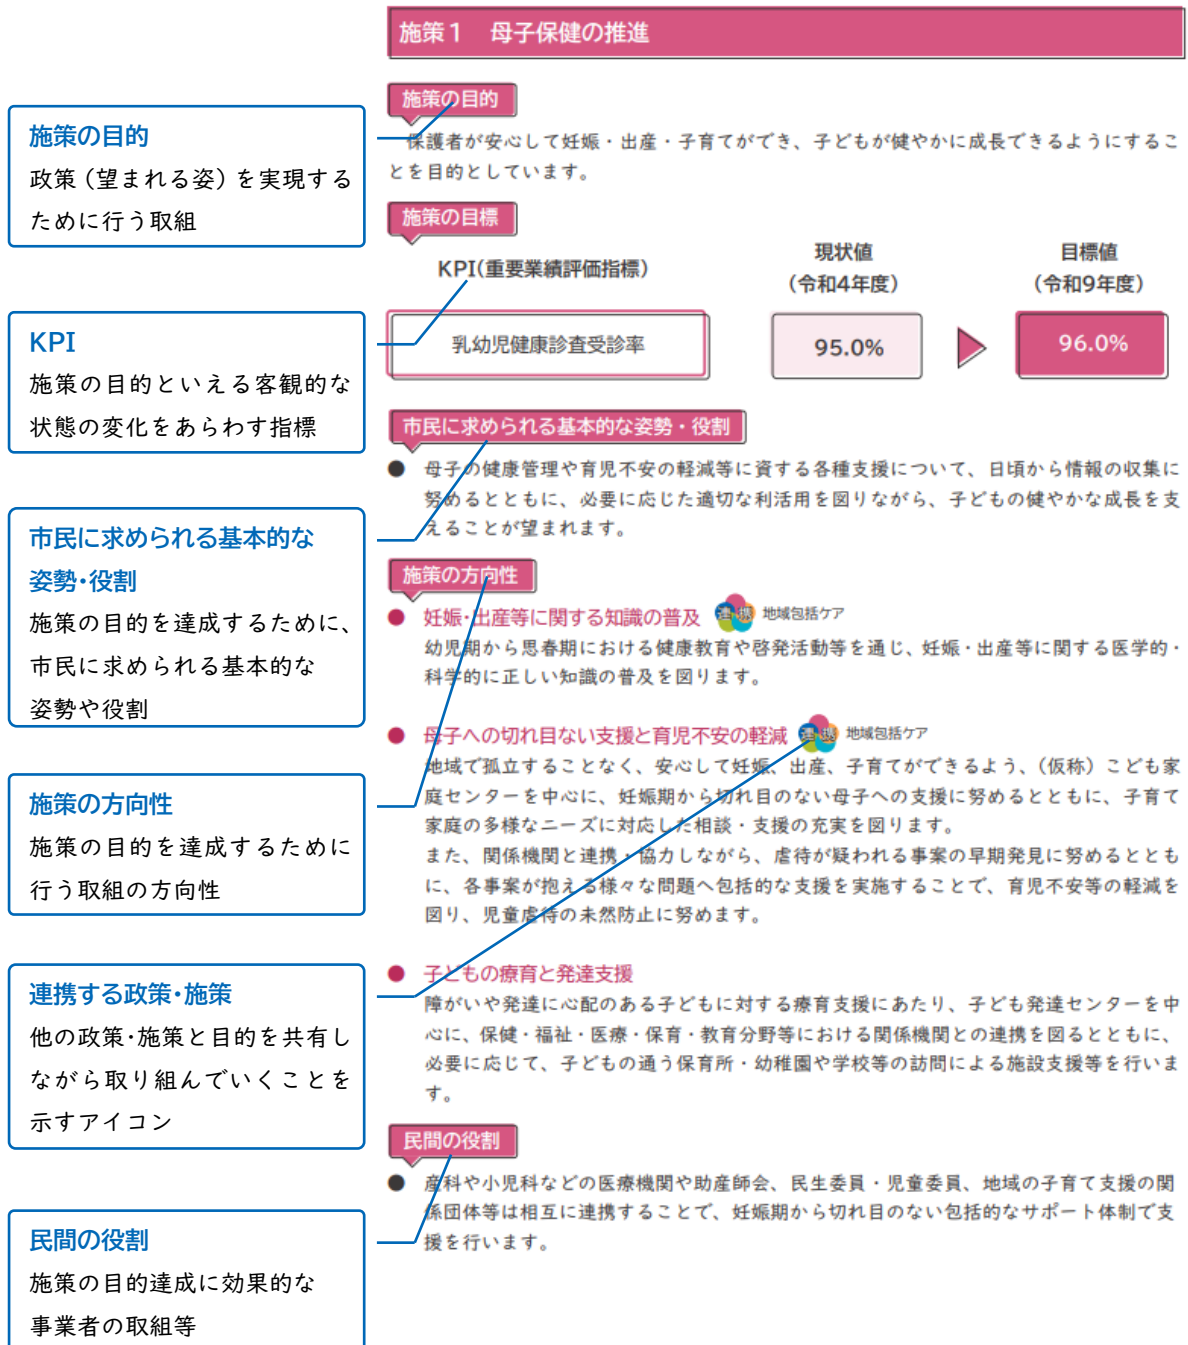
施策の目的

政策（望まれる姿）を実現するために行う取組

KPI

施策の目的といえる客観的な状態の変化をあらわす指標

市民に求められる基本的な姿勢･役割

施策の目的を達成するために、市民に求められる基本的な姿勢や役割

施策の方向性

施策の目的を達成するために行う取組の方向性

連携する政策･施策

他の政策･施策と目的を共有しながら取り組んでいくことを示すアイコン

民間の役割

施策の目的達成に効果的な事業者の取組等

施策１　母子保健の推進

施策の目的

保護者が安心して妊娠・出産・子育てができ、子どもが健やかに成長できるようにすることを目的としています。

施策の目標

| KPI（重要業績評価指標） | 現状値（令和4年度） | 目標値（令和9年度） |
|---|---|---|
| 乳幼児健康診査受診率 | 95.0% | 96.0% |

市民に求められる基本的な姿勢・役割

● 母子の健康管理や育児不安の軽減等に資する各種支援について、日頃から情報の収集に努めるとともに、必要に応じた適切な利活用を図りながら、子どもの健やかな成長を支えることが望まれます。

施策の方向性

● 妊娠・出産等に関する知識の普及　連携　地域包括ケア

幼児期から思春期における健康教育や啓発活動等を通じ、妊娠・出産等に関する医学的・科学的に正しい知識の普及を図ります。

● 母子への切れ目ない支援と育児不安の軽減　連携　地域包括ケア

地域で孤立することなく、安心して妊娠、出産、子育てができるよう、（仮称）こども家庭センターを中心に、妊娠期から切れ目のない母子への支援に努めるとともに、子育て家庭の多様なニーズに対応した相談・支援の充実を図ります。

また、関係機関と連携・協力しながら、虐待が疑われる事案の早期発見に努めるとともに、各事案が抱える様々な問題へ包括的な支援を実施することで、育児不安等の軽減を図り、児童虐待の未然防止に努めます。

● 子どもの療育と発達支援

障がいや発達に心配のある子どもに対する療育支援にあたり、子ども発達センターを中心に、保健・福祉・医療・保育・教育分野等における関係機関との連携を図るとともに、必要に応じて、子どもの通う保育所・幼稚園や学校等の訪問による施設支援等を行います。

民間の役割

● 産科や小児科などの医療機関や助産師会、民生委員・児童委員、地域の子育て支援の関係団体等は相互に連携することで、妊娠期から切れ目のない包括的なサポート体制で支援を行います。